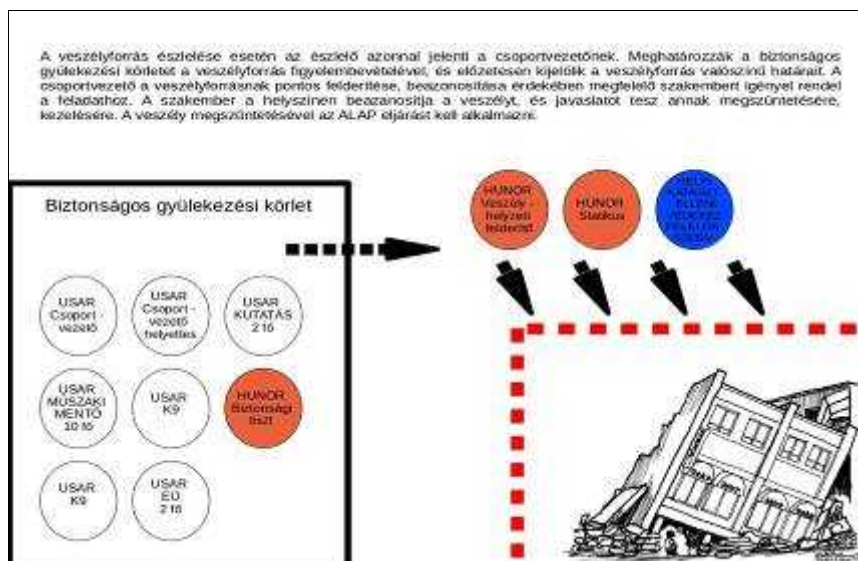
A veszélyforrás észlelése esetén az észlelő azonnal jelenti a csoportvezetőnek. Meghatározzák a biztonságos gyülekezési körletet a veszélyforrás figyelembevételével, és előzetesen kijelölik a veszélyforrás valószínű határait. A csoportvezető a veszélyforrásnak pontos felderítése, beazonosítása érdekében megfelelő szakembert igényel rendel a feladathoz. A szakember a helyszínen beazonosítja a veszélyt, és javaslatot tesz annak megszüntetésére, kezelésére. A veszély megszüntetésével az ALAP eljárást kell alkalmazni.

Biztonságos gyülekezési körlet

USAR Csoport-vezető

USAR Csoport-vezető helyettes

USAR KUTATÁS 2 fő

USAR MŰSZAKI MENTŐ 10 fő

USAR K9

HUNOR Biztonsági tiszt

USAR K9

USAR EÜ 2 fő

HUNOR Veszély-helyzeti felderítő

HUNOR Statikus

HELYI KATASZ-TRÓFA-VÉDELMI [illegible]